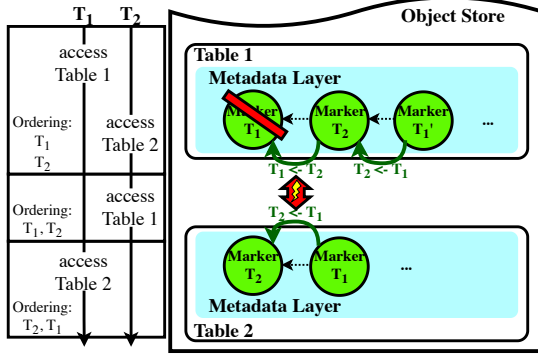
$T_1$ $T_2$

access Table 1

Ordering: $T_1$ $T_2$

access Table 2

Ordering: $T_1, T_2$

access Table 1

access Table 2

Ordering: $T_2, T_1$

Object Store

Table 1

Metadata Layer

Marker $T_1$

Marker $T_2$

Marker $T_1'$

...

$T_1 <- T_2$

$T_2 <- T_1$

$T_2 <- T_1$

Marker $T_2$

Marker $T_1$

...

Metadata Layer

Table 2